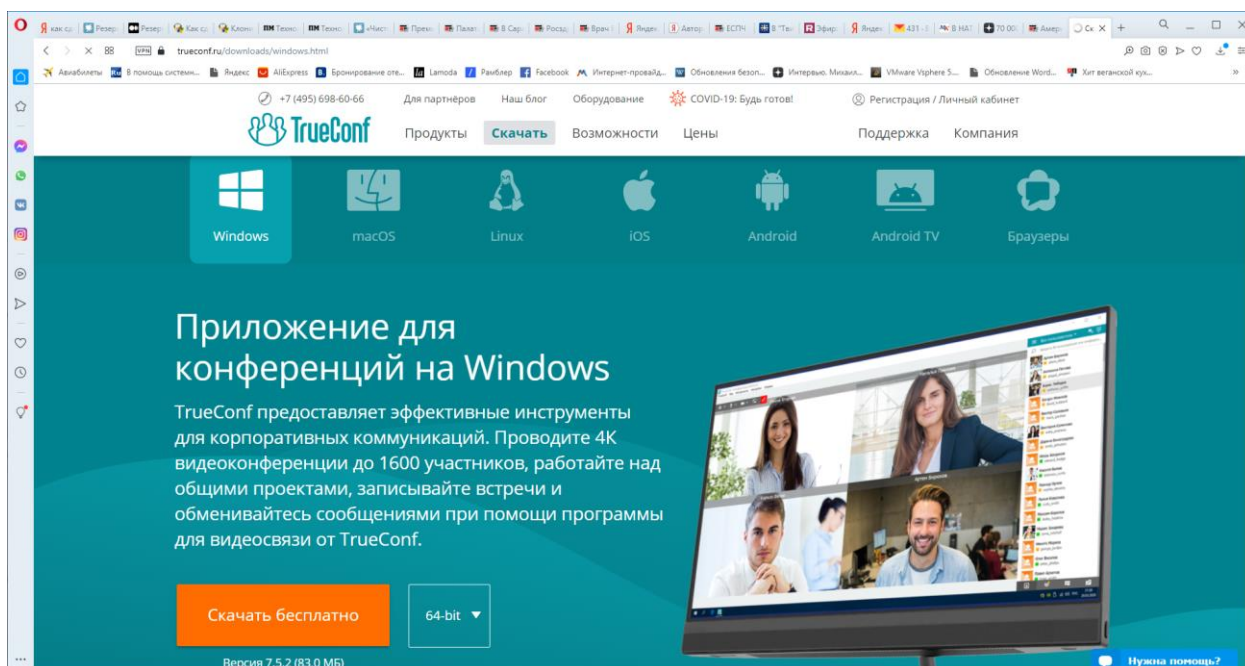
trueconf.ru/downloads/windows.html

Авиабилеты | В помощь системн... | Яндекс | AliExpress | Бронирование оте... | Lamoda | Рамблер | Facebook | Интернет-провайд... | Обновления безоп... | Интервью. Михаил... | VMware Vsphere 5... | Обновление Word... | Хит веганской кух...

+7 (495) 698-60-66 | Для партнёров | Наш блог | Оборудование | COVID-19: Будь готов! | Регистрация / Личный кабинет

TrueConf | Продукты | Скачать | Возможности | Цены | Поддержка | Компания

Windows | macOS | Linux | iOS | Android | Android TV | Браузеры

Приложение для конференций на Windows

TrueConf предоставляет эффективные инструменты для корпоративных коммуникаций. Проводите 4K видеоконференции до 1600 участников, работайте над общими проектами, записывайте встречи и обменивайтесь сообщениями при помощи программы для видеосвязи от TrueConf.

Скачать бесплатно | 64-bit

Версия 7.5.2 (83.0 МБ)

Нужна помощь?